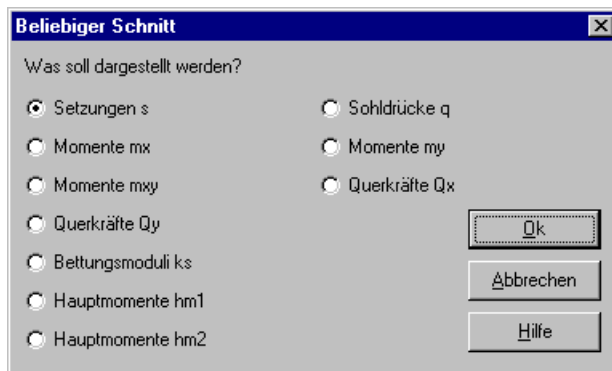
Beliebiger Schnitt

Was soll dargestellt werden?

Setzungen s
Momente mx
Momente mxy
Querkräfte Qy
Bettungsmoduli ks
Hauptmomente hm1
Hauptmomente hm2

Sohldrücke q
Momente my
Querkräfte Qx

Ok
Abbrechen
Hilfe